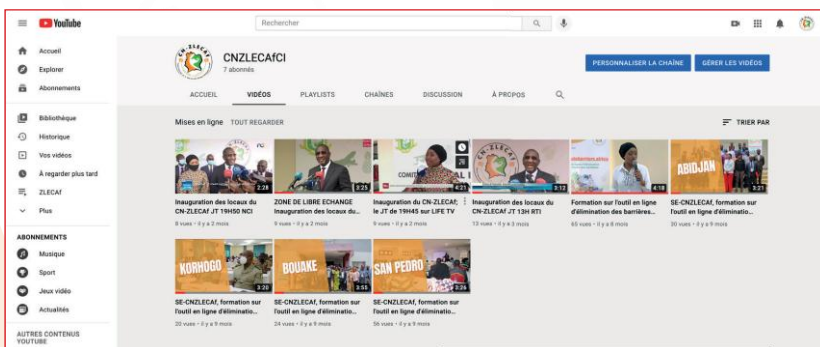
YouTube

Rechercher

Accueil
Explorer
Abonnements
Bibliothèque
Historique
Vos vidéos
À regarder plus tard
ZLECAf
Plus

ABONNEMENTS
Musique
Sport
Jeux vidéo
Actualités

AUTRES CONTENUS YOUTUBE

CN-ZLECAf

CNZLECAfCI
7 abonnés

PERSONNALISER LA CHAÎNE
GÉRER LES VIDÉOS

ACCUEIL
VIDÉOS
PLAYLISTS
CHAÎNES
DISCUSSION
À PROPOS

Mises en ligne TOUT REGARDER
TRIER PAR

2:28
Inauguration des locaux du CN-ZLECAF JT 19H50 NCI
8 vues • il y a 3 mois

3:25
ZONE DE LIBRE ECHANGE Inauguration des locaux du...
9 vues • il y a 3 mois

4:21
Inauguration du CN-ZLECAf; le JT de 19H45 sur LIFE TV
9 vues • il y a 3 mois

3:12
Inauguration des locaux du CN-ZLECAF JT 13H RTI
13 vues • il y a 3 mois

4:18
Formation sur l'outil en ligne d'élimination des barrières...
65 vues • il y a 8 mois

ABIDJAN
3:21
SE-CNZLECAf, formation sur l'outil en ligne d'éliminatio...
30 vues • il y a 9 mois

KORHOGO
3:20
SE-CNZLECAf, formation sur l'outil en ligne d'éliminatio...
20 vues • il y a 9 mois

BOUAKE
3:55
SE-CNZLECAf, formation sur l'outil en ligne d'éliminatio...
24 vues • il y a 9 mois

SAN PEDRO
3:26
SE-CNZLECAf, formation sur l'outil en ligne d'éliminatio...
56 vues • il y a 9 mois